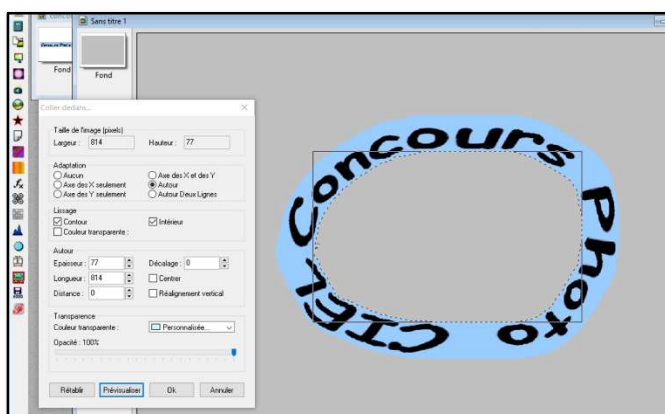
Concours

Sans titre 1

Fond

Fond

Coller dedans...

Taille de l'image (pixels)
Largeur : 814
Hauteur : 77

Adaptation
Aucun
Axe des X seulement
Axe des Y seulement
Axe des X et des Y
Autour
Autour Deux Lignes

Lissage
Contour
Intérieur
Couleur transparente :

Autour
Epaisseur : 77
Décalage : 0
Longueur : 814
Centrer
Distance : 0
Réalignement vertical

Transparence
Couleur transparente :
Personnalisée...
Opacité : 100%

Rétablir
Prévisualiser
Ok
Annuler

Concours Photo CIEL